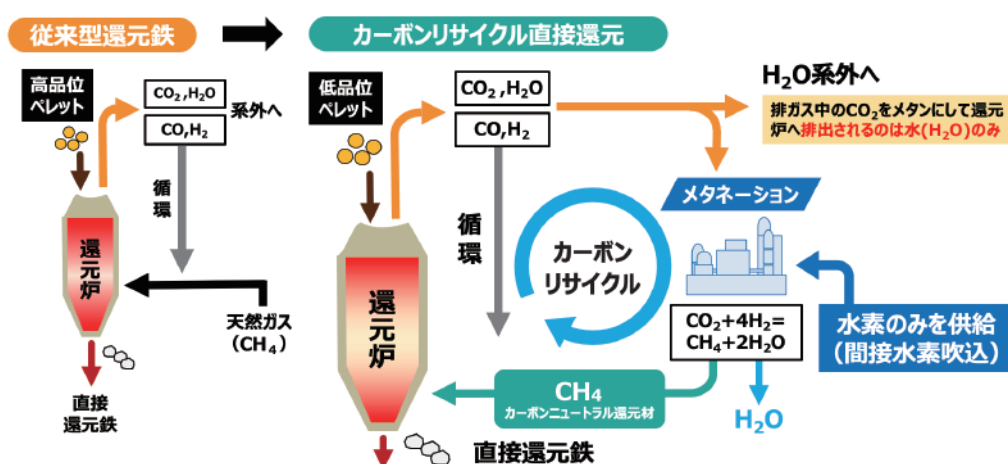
従来型還元鉄

カーボンリサイクル直接還元

高品位ペレット

$CO_2, H_2O$

系外へ

$CO, H_2$

循環

還元炉

天然ガス（$CH_4$）

直接還元鉄

低品位ペレット

$CO_2, H_2O$

$CO, H_2$

$H_2O$系外へ

排ガス中の$CO_2$をメタンにして還元炉へ排出されるのは水（$H_2O$）のみ

メタネーション

循環

カーボンリサイクル

還元炉

水素のみを供給（間接水素吹込）

$CO_2+4H_2=CH_4+2H_2O$

$CH_4$
カーボンニュートラル還元材

$H_2O$

直接還元鉄